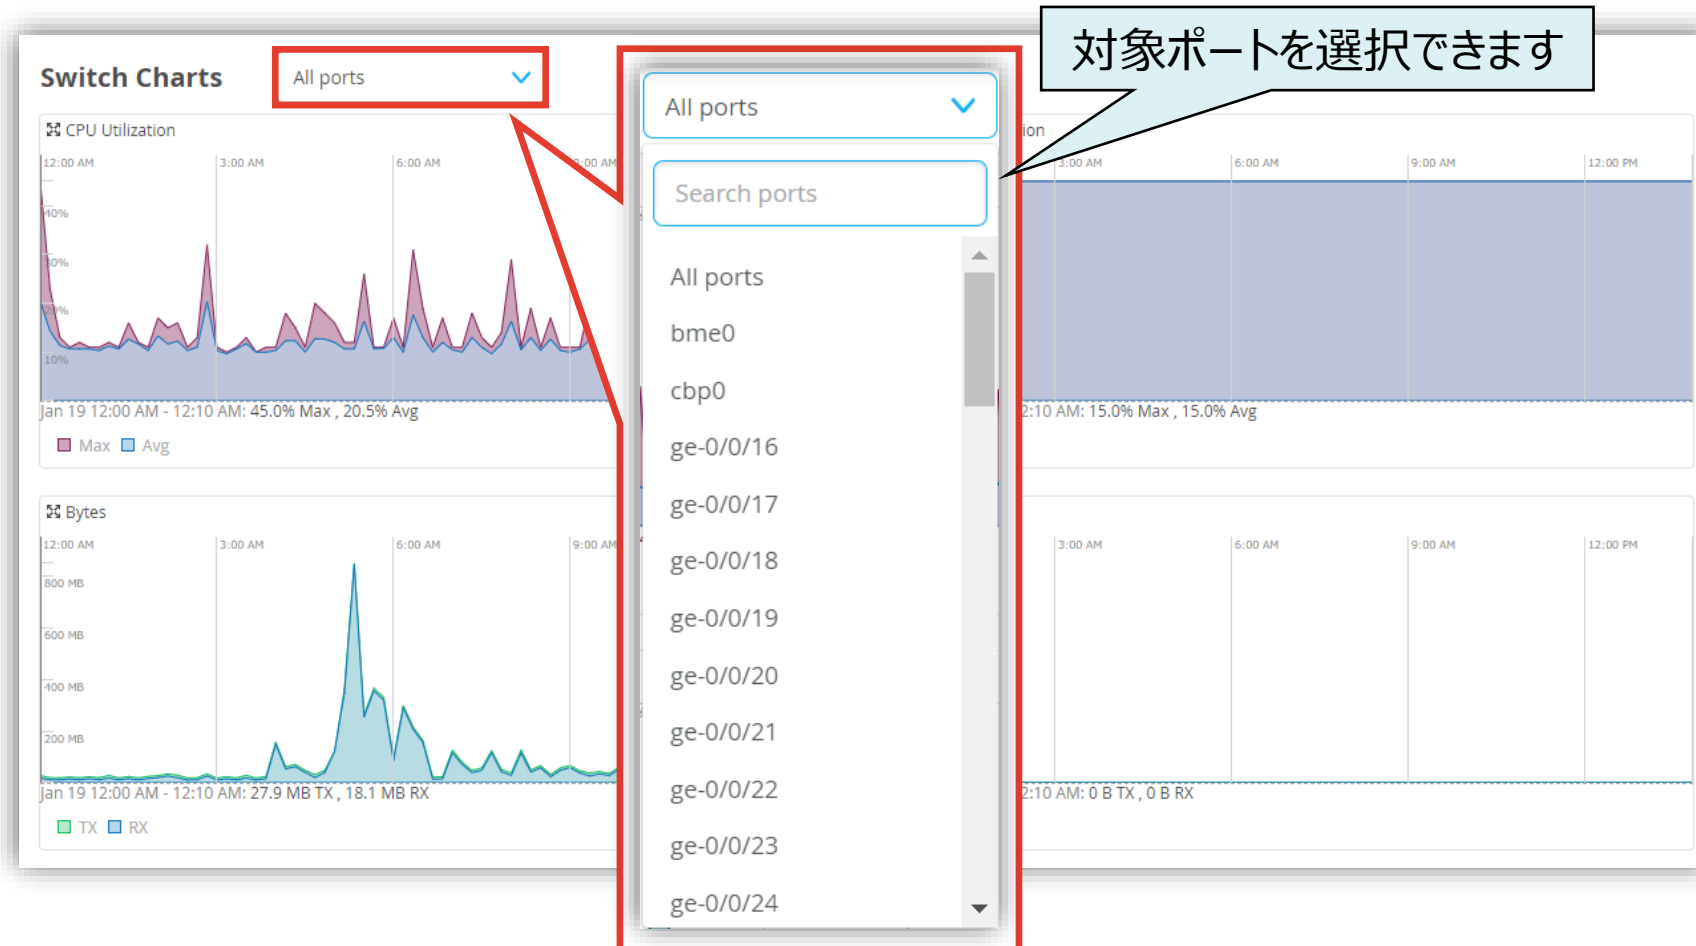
Switch Charts

All ports

対象ポートを選択できます

CPU Utilization

12:00 AM
3:00 AM
6:00 AM
9:00 AM

40%
30%
20%
10%

Jan 19 12:00 AM - 12:10 AM: 45.0% Max , 20.5% Avg

Max
Avg

ion

3:00 AM
6:00 AM
9:00 AM
12:00 PM

2:10 AM: 15.0% Max , 15.0% Avg

Bytes

12:00 AM
3:00 AM
6:00 AM
9:00 AM

800 MB
600 MB
400 MB
200 MB

Jan 19 12:00 AM - 12:10 AM: 27.9 MB TX , 18.1 MB RX

TX
RX

3:00 AM
6:00 AM
9:00 AM
12:00 PM

2:10 AM: 0 B TX , 0 B RX

All ports

Search ports

All ports
bme0
cbp0
ge-0/0/16
ge-0/0/17
ge-0/0/18
ge-0/0/19
ge-0/0/20
ge-0/0/21
ge-0/0/22
ge-0/0/23
ge-0/0/24